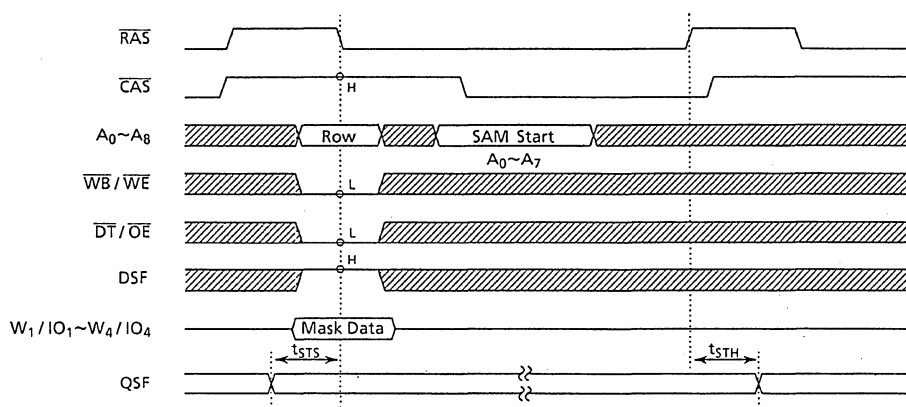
$\overline{RAS}$

$\overline{CAS}$

H

$A_0 \sim A_8$

Row

SAM Start

$A_0 \sim A_7$

$\overline{WB} / \overline{WE}$

L

$\overline{DT} / \overline{OE}$

L

H

DSF

$W_1 / IO_1 \sim W_4 / IO_4$

Mask Data

$t_{STS}$

$t_{STH}$

QSF